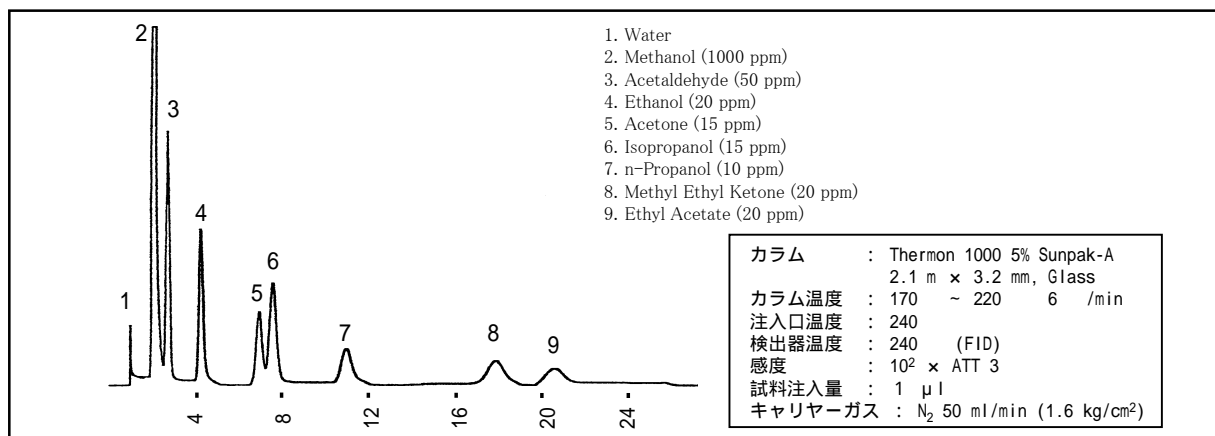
2

3

4

6

5

1

7

8

9

4 8 12 16 20 24

1. Water
2. Methanol (1000 ppm)
3. Acetaldehyde (50 ppm)
4. Ethanol (20 ppm)
5. Acetone (15 ppm)
6. Isopropanol (15 ppm)
7. n-Propanol (10 ppm)
8. Methyl Ethyl Ketone (20 ppm)
9. Ethyl Acetate (20 ppm)

| | | |
|---|---|---|
| カラム | : | Thermon 1000 5% Sunpak-A 2.1 m × 3.2 mm, Glass |
| カラム温度 | : | 170 ~ 220 6 /min |
| 注入口温度 | : | 240 |
| 検出器温度 | : | 240 (FID) |
| 感度 | : | $10^2$ × ATT 3 |
| 試料注入量 | : | 1 μl |
| キャリヤーガス | : | $N_2$ 50 ml/min (1.6 kg/cm$^2$) |